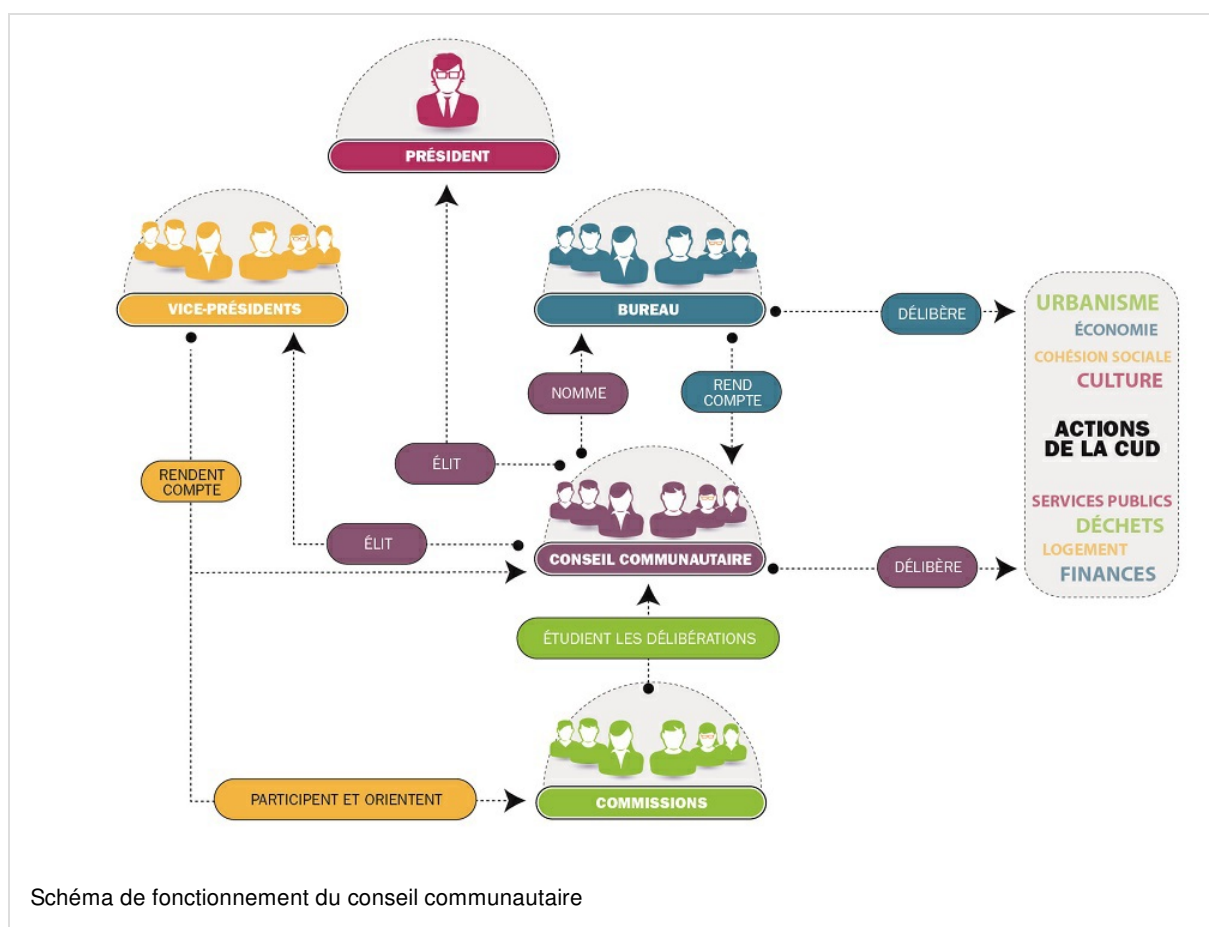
PRÉSIDENT

VICE-PRÉSIDENTS

BUREAU

DÉLIBÈRE

URBANISME
ÉCONOMIE
COHÉSION SOCIALE
CULTURE

ACTIONS DE LA CUD

SERVICES PUBLICS
DÉCHETS
LOGEMENT
FINANCES

NOMME

RENDU COMPTE

RENDENT COMPTE

ÉLIT

ÉLIT

CONSEIL COMMUNAUTAIRE

DÉLIBÈRE

ÉTUDIENT LES DÉLIBÉRATIONS

PARTICIPENT ET ORIENTENT

COMMISSIONS

Schéma de fonctionnement du conseil communautaire